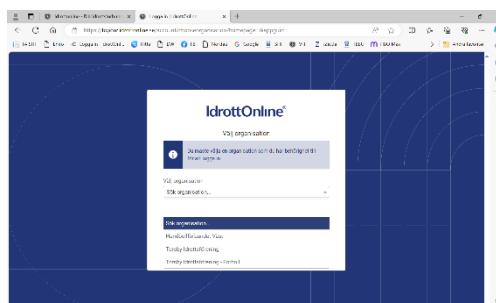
IdrottOnline

Välj organisation

Du måste välja en organisation som du har behörighet till innan du går vidare.

Välj organisation
Sök organisation...

Sök organisation...
Handbollsförbundet Väst
Torsby Idrottsförening
Torsby Idrottsförening - Fotboll

Logga in | IdrottOnline
Logga in | IdrottOnline
https://login.idrottonline.se/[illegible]
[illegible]
Andra favoriter